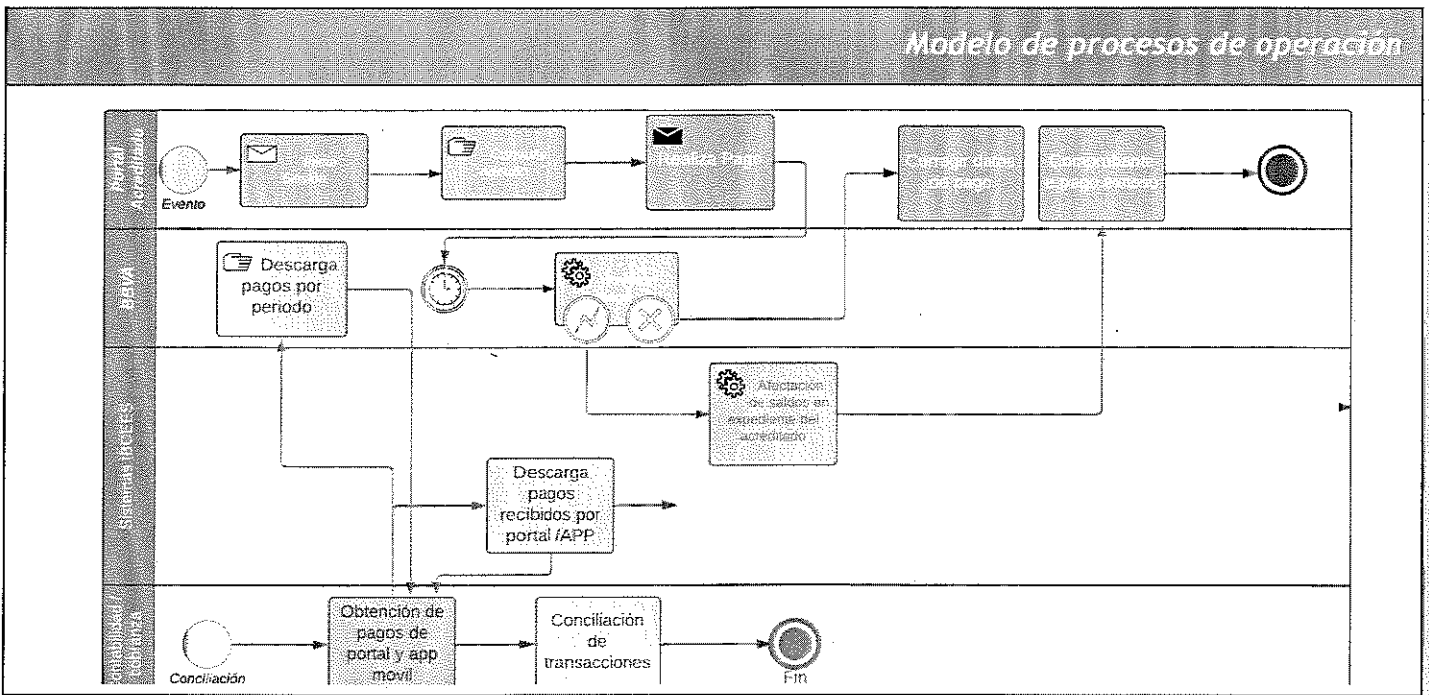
Modelo de procesos de operación

Portal Acreditado

Evento

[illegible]

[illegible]

Realiza Pago

Cargar datos de pago

Comprobante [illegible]

BBVA

Descarga pagos por periodo

Sistemas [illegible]

Afectación de saldos en expediente del acreditado

Descarga pagos recibidos por portal /APP

Contabilidad / cobranza

Conciliación

Obtención de pagos de portal y app movil

Conciliación de transacciones

Fin